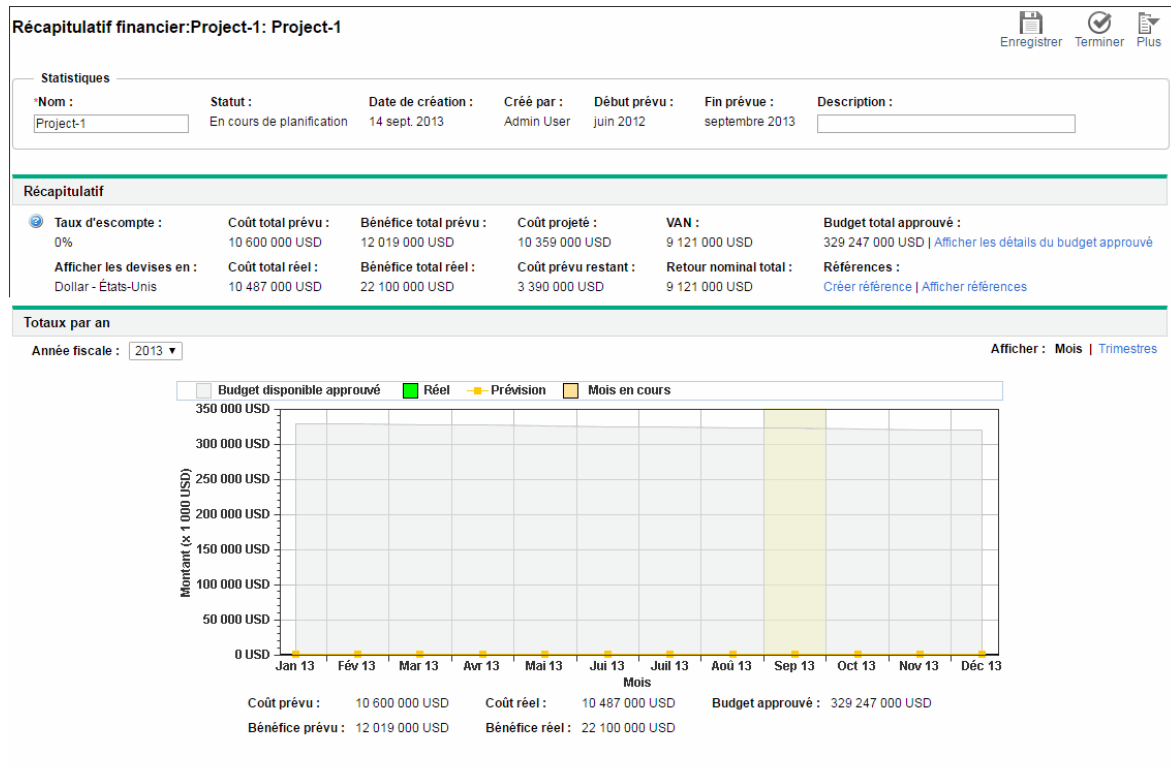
Récapitulatif financier:Project-1: Project-1

Enregistrer Terminer Plus

Statistiques

| *Nom : | Statut : | Date de création : | Créé par : | Début prévu : | Fin prévue : | Description : |
|---|---|---|---|---|---|---|
| Project-1 | En cours de planification | 14 sept. 2013 | Admin User | juin 2012 | septembre 2013 | |

Récapitulatif

| Taux d'escompte : | Coût total prévu : | Bénéfice total prévu : | Coût projeté : | VAN : | Budget total approuvé : |
|---|---|---|---|---|---|
| 0% | 10 600 000 USD | 12 019 000 USD | 10 359 000 USD | 9 121 000 USD | 329 247 000 USD \| Afficher les détails du budget approuvé |
| Afficher les devises en : | Coût total réel : | Bénéfice total réel : | Coût prévu restant : | Retour nominal total : | Références : |
| Dollar - États-Unis | 10 487 000 USD | 22 100 000 USD | 3 390 000 USD | 9 121 000 USD | Créer référence \| Afficher références |

Totaux par an

Année fiscale : 2013

Afficher : Mois | Trimestres

Budget disponible approuvé Réel Prévision Mois en cours

350 000 USD
300 000 USD
250 000 USD
200 000 USD
150 000 USD
100 000 USD
50 000 USD
0 USD

Montant (x 1 000 USD)

Jan 13 Fév 13 Mar 13 Avr 13 Mai 13 Jui 13 Juil 13 Aoû 13 Sep 13 Oct 13 Nov 13 Déc 13

Mois

Coût prévu : 10 600 000 USD Coût réel : 10 487 000 USD Budget approuvé : 329 247 000 USD

Bénéfice prévu : 12 019 000 USD Bénéfice réel : 22 100 000 USD